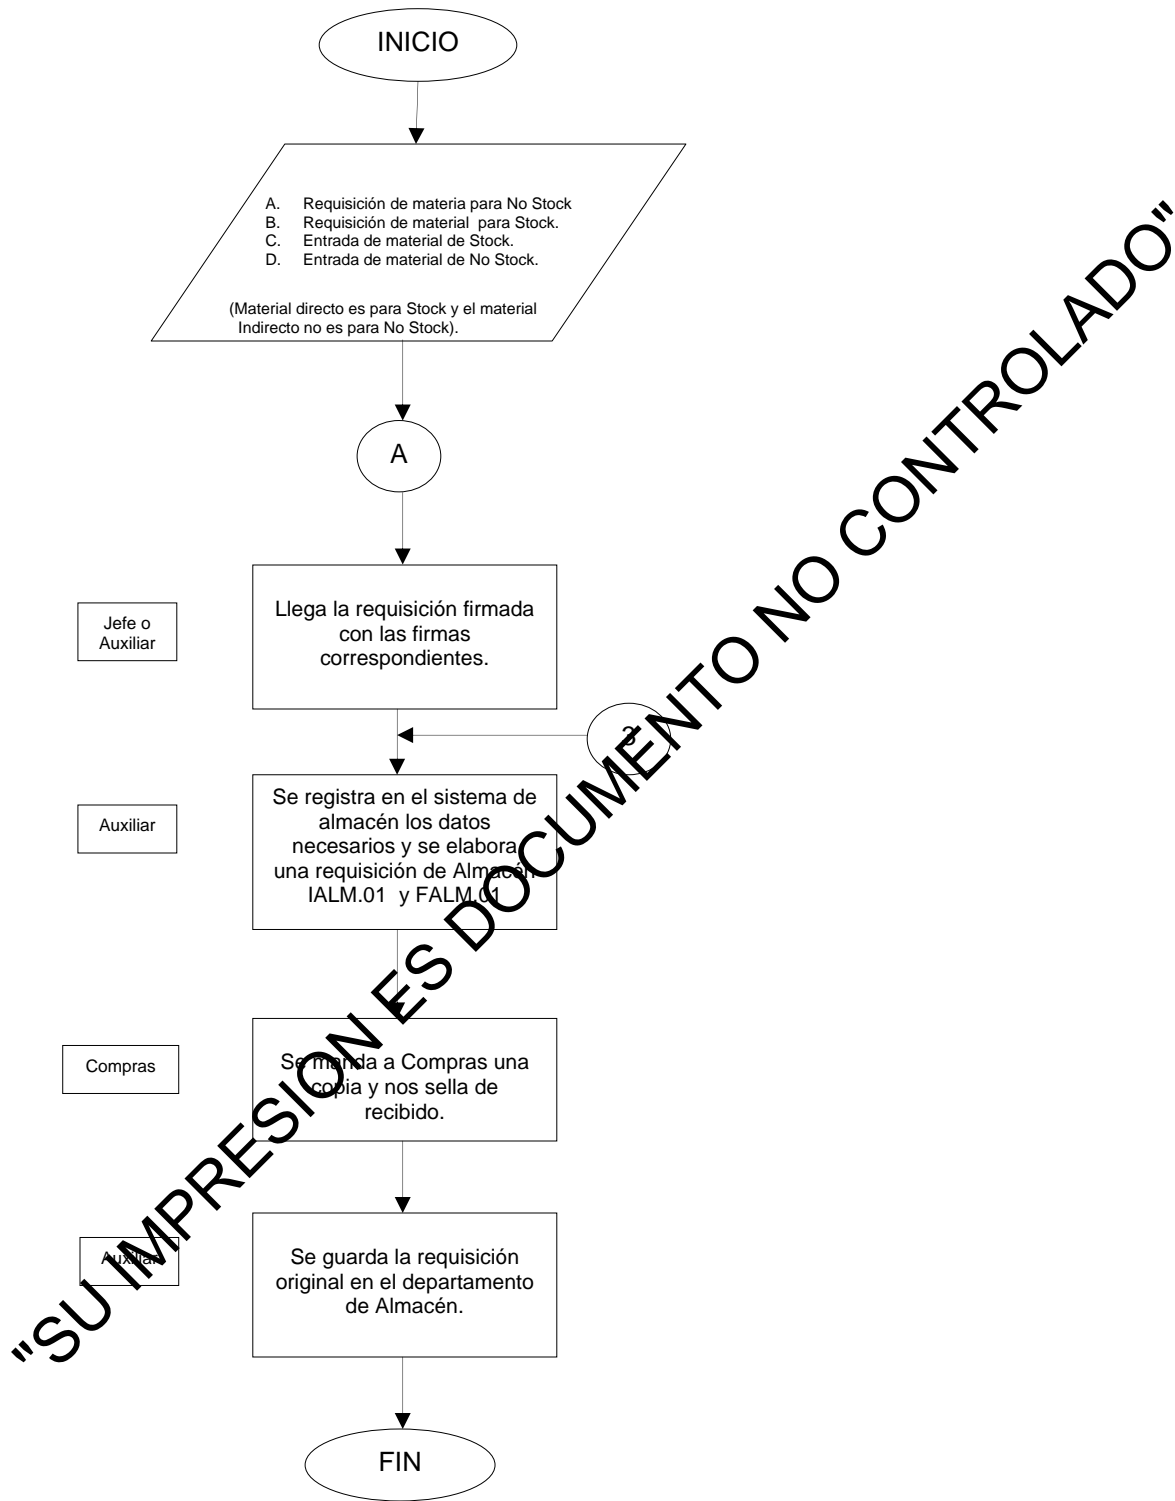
INICIO

A. Requisición de materia para No Stock
B. Requisición de material para Stock.
C. Entrada de material de Stock.
D. Entrada de material de No Stock.

(Material directo es para Stock y el material Indirecto no es para No Stock).

A

Jefe o Auxiliar

Llega la requisición firmada con las firmas correspondientes.

3

Auxiliar

Se registra en el sistema de almacén los datos necesarios y se elabora una requisición de Almacén IALM.01 y FALM.01

Compras

Se manda a Compras una copia y nos sella de recibido.

Auxiliar

Se guarda la requisición original en el departamento de Almacén.

FIN

"SU IMPRESION ES DOCUMENTO NO CONTROLADO"